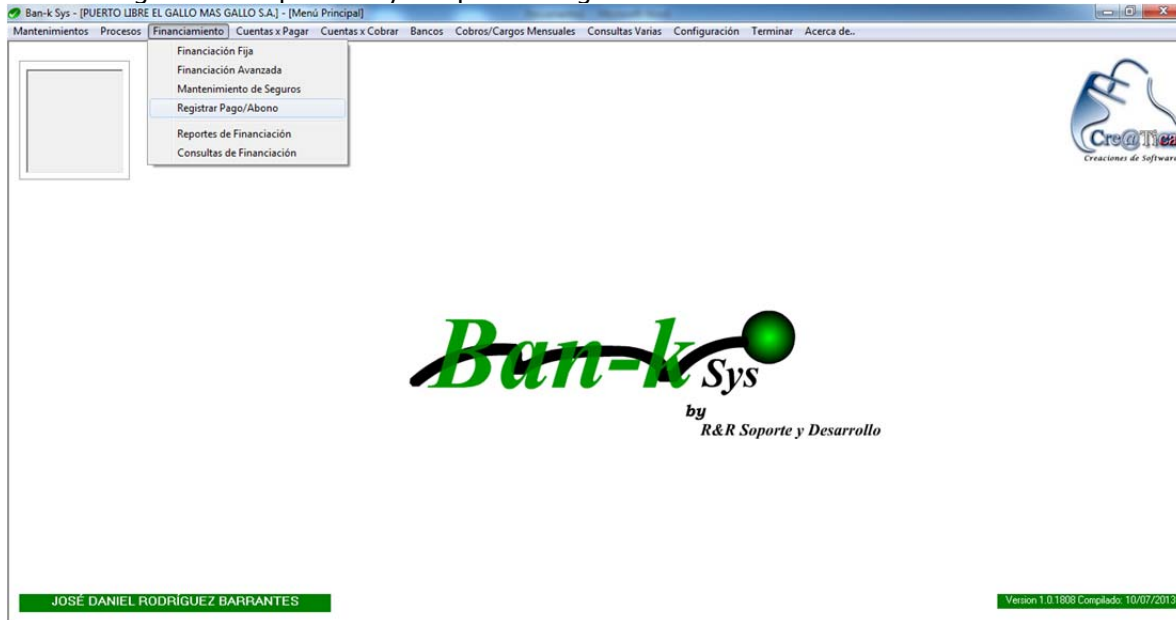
Ban-k Sys - [PUERTO LIBRE EL GALLO MAS GALLO S.A.] - [Menú Principal]

Mantenimientos Procesos Financiamiento Cuentas x Pagar Cuentas x Cobrar Bancos Cobros/Cargos Mensuales Consultas Varias Configuración Terminar Acerca de..

Financiación Fija
Financiación Avanzada
Mantenimiento de Seguros
Registrar Pago/Abono
Reportes de Financiación
Consultas de Financiación

Cre@Tica
Creaciones de Softwar

Ban-k Sys
by
R&R Soporte y Desarrollo

JOSÉ DANIEL RODRÍGUEZ BARRANTES

Version 1.0.1808 Compilado: 10/07/2013